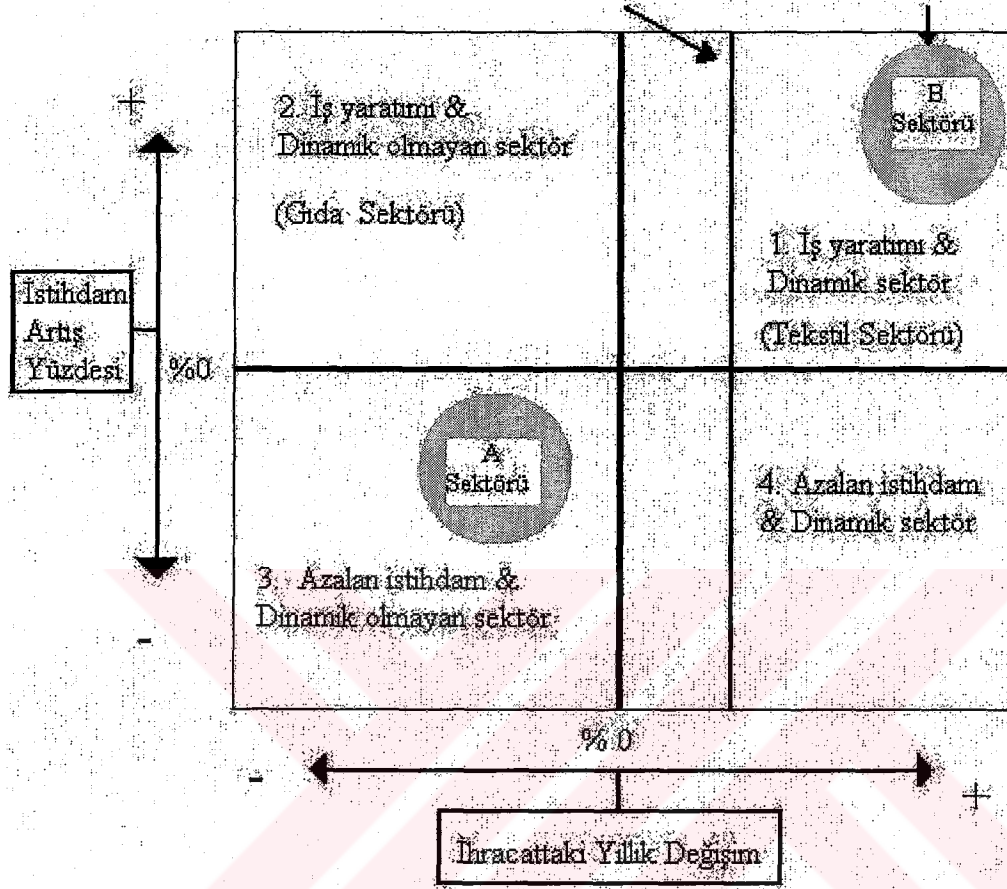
+

2. İş yaratımı & Dinamik olmayan sektör

(Gıda Sektörü)

B Sektörü

1. İş yaratımı & Dinamik sektör

(Tekstil Sektörü)

İstihdam Artış Yüzdesi

%0

A Sektörü

4. Azalan istihdam & Dinamik sektör

3. Azalan istihdam & Dinamik olmayan sektör

-

% 0

-

+

İhracattaki Yıllık Değişim